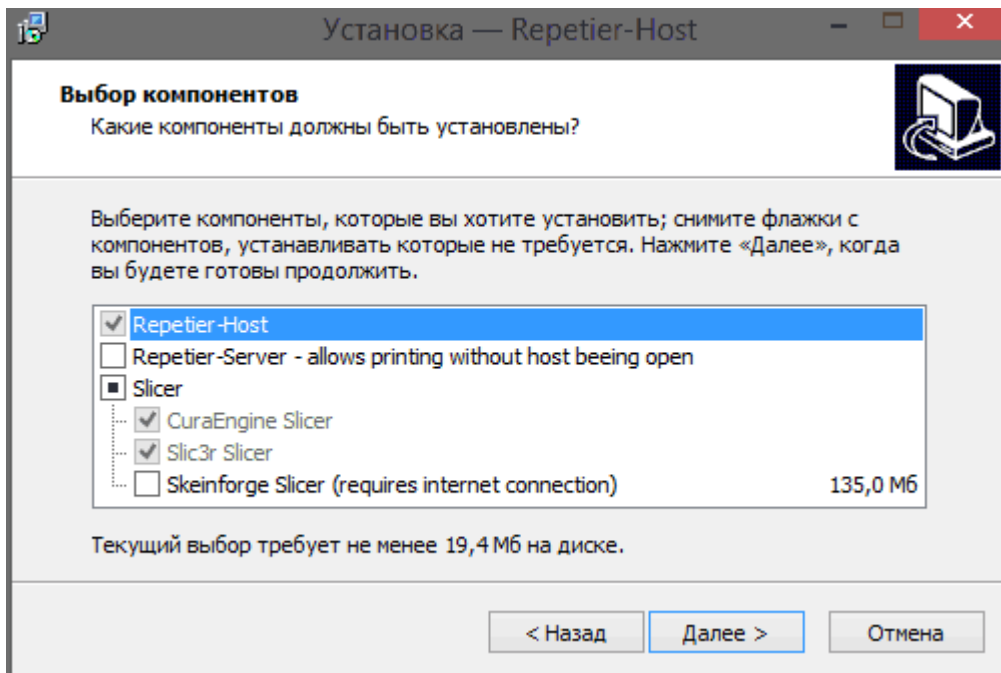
Установка — Repetier-Host

Выбор компонентов
Какие компоненты должны быть установлены?

Выберите компоненты, которые вы хотите установить; снимите флажки с компонентов, устанавливать которые не требуется. Нажмите «Далее», когда вы будете готовы продолжить.

Repetier-Host
Repetier-Server - allows printing without host beeing open
Slicer
CuraEngine Slicer
Slic3r Slicer
Skeinforge Slicer (requires internet connection) 135,0 Мб

Текущий выбор требует не менее 19,4 Мб на диске.

< Назад
Далее >
Отмена